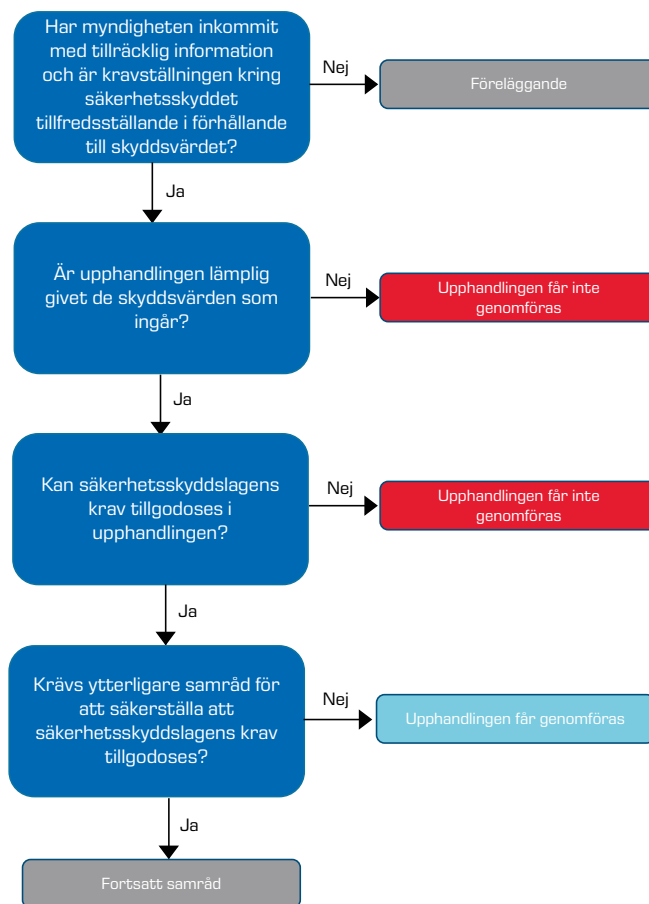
Har myndigheten inkommit med tillräcklig information och är kravställningen kring säkerhetsskyddet tillfredsställande i förhållande till skyddsvärdet?

Nej

Föreläggande

Ja

Är upphandlingen lämplig givet de skyddsvärden som ingår?

Nej

Upphandlingen får inte genomföras

Ja

Kan säkerhetsskyddslagens krav tillgodoses i upphandlingen?

Nej

Upphandlingen får inte genomföras

Ja

Krävs ytterligare samråd för att säkerställa att säkerhetsskyddslagens krav tillgodoses?

Nej

Upphandlingen får genomföras

Ja

Fortsatt samråd